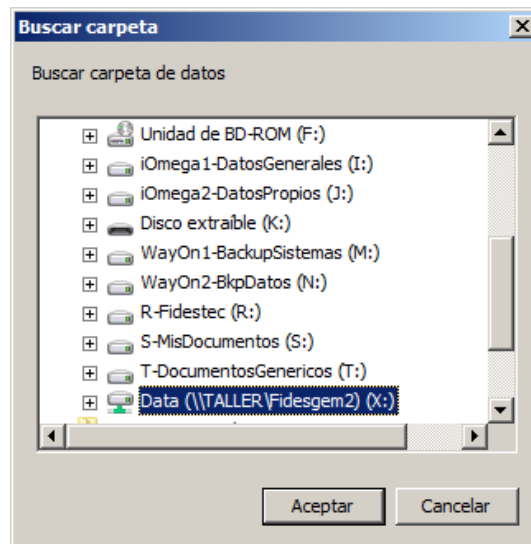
Buscar carpeta

Buscar carpeta de datos

Unidad de BD-ROM (F:)
iOmega1-DatosGenerales (I:)
iOmega2-DatosPropios (J:)
Disco extraíble (K:)
WayOn1-BackupSistemas (M:)
WayOn2-BkpDatos (N:)
R-Fidestec (R:)
S-MisDocumentos (S:)
T-DocumentosGenericos (T:)
Data (\\TALLER\Fidesgem2) (X:)

Aceptar
Cancelar